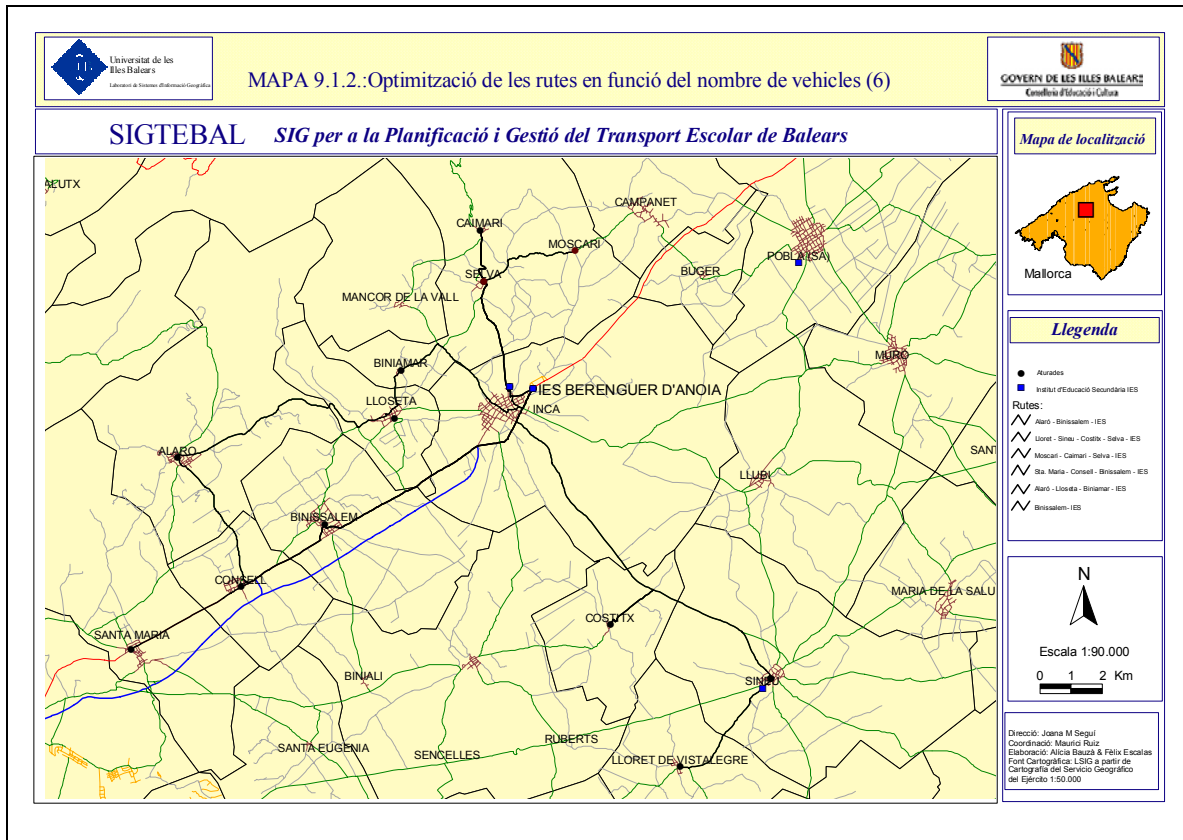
Universitat de les Illes Balears
Laboratori de Sistemes d'Informació Geogràfica

MAPA 9.1.2.:Optimització de les rutes en funció del nombre de vehicles (6)

GOVERN DE LES ILLES BALEARS
Conselleria d'Educació i Cultura

SIGTEBAL *SIG per a la Planificació i Gestió del Transport Escolar de Balears*

*Mapa de localització*

Mallorca

*Llegenda*

Aturades
Institut d'Educació Secundària IES

Rutes:
Alaró - Binissalem - IES
Lloret - Sineu - Costitx - Selva - IES
Moscari - Caimari - Selva - IES
Sta. Maria - Consell - Binissalem - IES
Alaró - Lloseta - Biniamar - IES
Binissalem- IES

N

Escala 1:90.000
0 1 2 Km

Direcció: Joana M Seguí
Coordinació: Maurici Ruiz
Elaboració: Alicia Bauzà & Fèlix Escalas
Font Cartogràfica: LSIG a partir de Cartografia del Servicio Geográfico del Ejército 1:50.000

ALUTX
CAIMARI
CAMPANET
MOSCARI
SELVA
BUGER
POBLA (SA)
MANCOR DE LA VALL
MURO
BINIAMAR
IES BERENGUER D'ANOIA
INCA
LLOSETA
ALARO
SANT
LLUBI
BINISSALEM
CONSELL
MARIA DE LA SALU
COSTITX
SANTA MARIA
SINEU
BINIALI
SANTA EUGENIA
SENCELLES
RUBERTS
LLORET DE VISTALEGRE